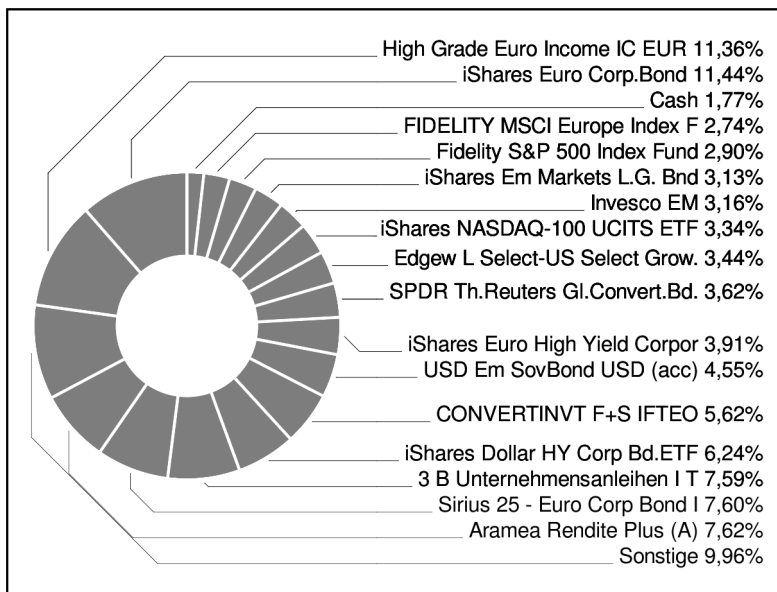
High Grade Euro Income IC EUR 11,36%
iShares Euro Corp.Bond 11,44%
Cash 1,77%
FIDELITY MSCI Europe Index F 2,74%
Fidelity S&P 500 Index Fund 2,90%
iShares Em Markets L.G. Bnd 3,13%
Invesco EM 3,16%
iShares NASDAQ-100 UCITS ETF 3,34%
Edgew L Select-US Select Grow. 3,44%
SPDR Th.Reuters Gl.Convert.Bd. 3,62%
iShares Euro High Yield Corpor 3,91%
USD Em SovBond USD (acc) 4,55%
CONVERTINVT F+S IFTEO 5,62%
iShares Dollar HY Corp Bd.ETF 6,24%
3 B Unternehmensanleihen I T 7,59%
Sirius 25 - Euro Corp Bond I 7,60%
Aramea Rendite Plus (A) 7,62%
Sonstige 9,96%